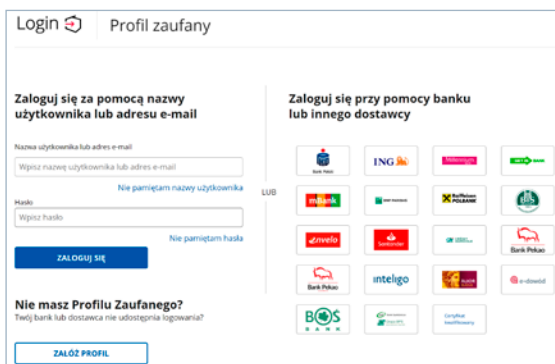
Login | Profil zaufany

Zaloguj się za pomocą nazwy użytkownika lub adresu e-mail

Nazwa użytkownika lub adres e-mail

Wpisz nazwę użytkownika lub adres e-mail

Nie pamiętam nazwy użytkownika

Hasło

Wpisz hasło

Nie pamiętam hasła

ZALOGUJ SIĘ

Nie masz Profilu Zaufanego?

Twój bank lub dostawca nie udostępnia logowania?

ZAŁÓŻ PROFIL

LUB

Zaloguj się przy pomocy banku lub innego dostawcy

Bank Polski

ING

Millennium

mBank

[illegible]

Raiffeisen POLBANK

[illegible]

envelo

Santander

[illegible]

Bank Pekao

Bank Pekao

inteligo

ALIOR BANK

e-dowód

BOŚ BANK

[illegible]

Certyfikat kwalifikowany